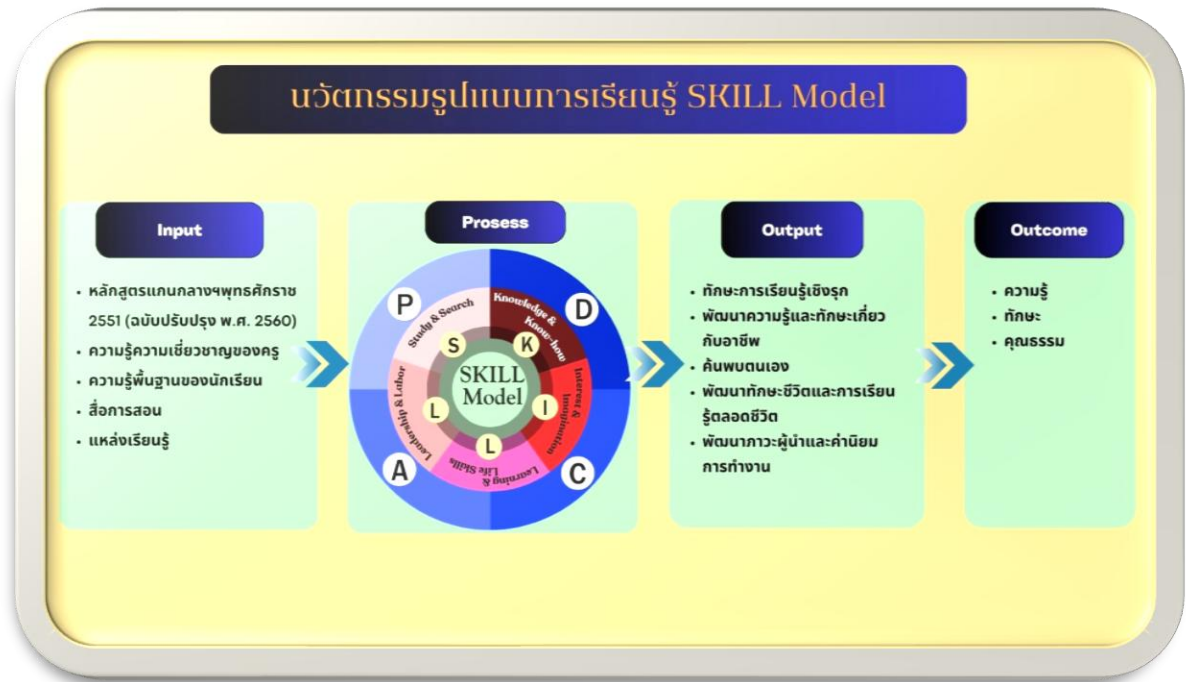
นวัตกรรมรูปแบบการเรียนรู้ SKILL Model

Input

• หลักสูตรแกนกลางฯพุทธศักราช 2551 (ฉบับปรับปรุง พ.ศ. 2560)
• ความรู้ความเชี่ยวชาญของครู
• ความรู้พื้นฐานของนักเรียน
• สื่อการสอน
• แหล่งเรียนรู้

Prosess

P
D
A
C
Study & Search
Knowledge & Know-how
Interest & Imagination
Learning & Life Skills
Leadership & Labor
S
K
I
L
L
SKILL Model

Output

• ทักษะการเรียนรู้เชิงรุก
• พัฒนาความรู้และทักษะเกี่ยวกับอาชีพ
• ค้นพบตนเอง
• พัฒนาทักษะชีวิตและการเรียนรู้ตลอดชีวิต
• พัฒนาภาวะผู้นำและค่านิยมการทำงาน

Outcome

• ความรู้
• ทักษะ
• คุณธรรม